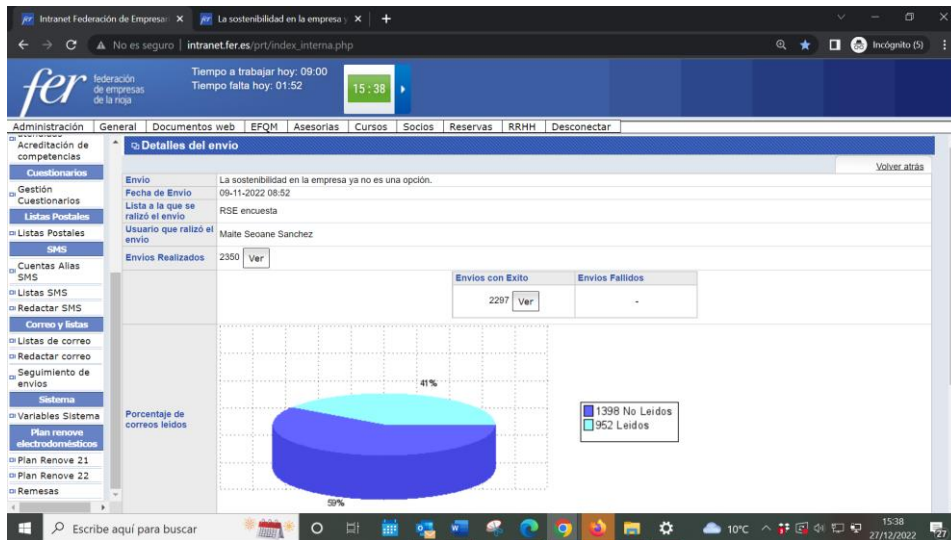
fer Intranet Federación de Empresa ×
fer La sostenibilidad en la empresa y ×
+

No es seguro | intranet.fer.es/prt/index_interna.php

Incógnito (5)

fer federación de empresas de la rioja

Tiempo a trabajar hoy: 09:00
Tiempo falta hoy: 01:52

15:38

Administración | General | Documentos web | EFQM | Asesorias | Cursos | Socios | Reservas | RRHH | Desconectar

Acreditación de competencias
Cuestionarios
Gestión Cuestionarios
Listas Postales
Listas Postales
SMS
Cuentas Alias SMS
Listas SMS
Redactar SMS
Correo y listas
Listas de correo
Redactar correo
Seguimiento de envios
Sistema
Variables Sistema
Plan renove electrodomésticos
Plan Renove 21
Plan Renove 22
Remesas

Detalles del envio

Volver atrás

| | |
|---|---|
| Envio | La sostenibilidad en la empresa ya no es una opción. |
| Fecha de Envio | 09-11-2022 08:52 |
| Lista a la que se ralizó el envio | RSE encuesta |
| Usuario que ralizó el envio | Maite Seoane Sanchez |
| Envios Realizados | 2350 Ver |

| Envios con Exito | Envios Fallidos |
|---|---|
| 2297 Ver | - |

Porcentaje de correos leidos

41%
59%

1398 No Leidos
952 Leidos

Escribe aquí para buscar

10°C

15:38
27/12/2022